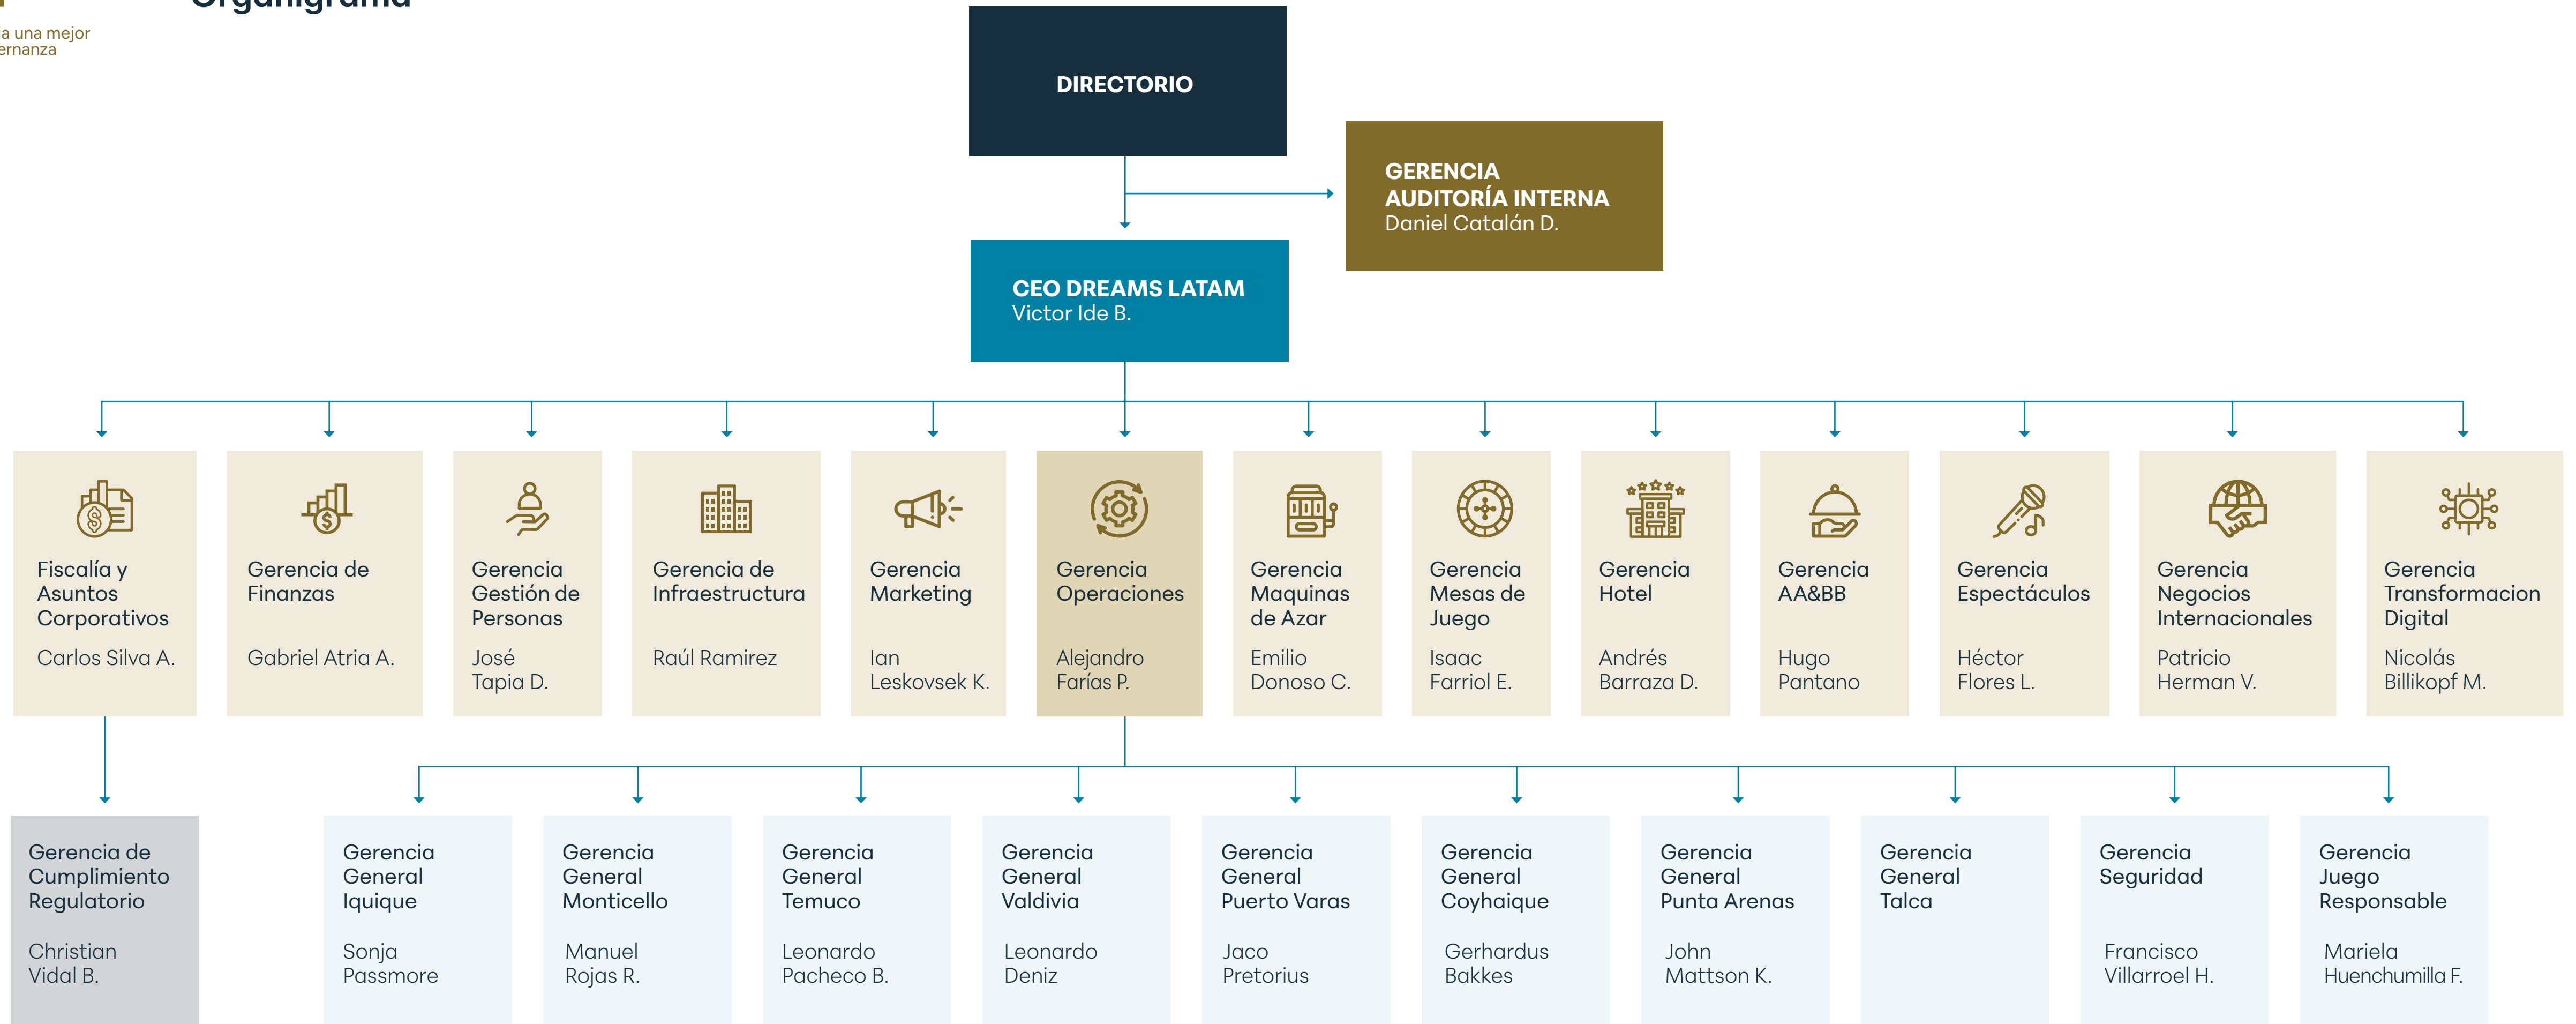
a una mejor
ernanza

Organigrama

DIRECTORIO

GERENCIA AUDITORÍA INTERNA
Daniel Catalán D.

CEO DREAMS LATAM
Victor Ide B.

Fiscalía y Asuntos Corporativos
Carlos Silva A.

Gerencia de Finanzas
Gabriel Atria A.

Gerencia Gestión de Personas
José Tapia D.

Gerencia de Infraestructura
Raúl Ramirez

Gerencia Marketing
Ian Leskovsek K.

Gerencia Operaciones
Alejandro Farías P.

Gerencia Maquinas de Azar
Emilio Donoso C.

Gerencia Mesas de Juego
Isaac Farriol E.

Gerencia Hotel
Andrés Barraza D.

Gerencia AA&BB
Hugo Pantano

Gerencia Espectáculos
Héctor Flores L.

Gerencia Negocios Internacionales
Patricio Herman V.

Gerencia Transformacion Digital
Nicolás Billikopf M.

Gerencia de Cumplimiento Regulatorio
Christian Vidal B.

Gerencia General Iquique
Sonja Passmore

Gerencia General Monticello
Manuel Rojas R.

Gerencia General Temuco
Leonardo Pacheco B.

Gerencia General Valdivia
Leonardo Deniz

Gerencia General Puerto Varas
Jaco Pretorius

Gerencia General Coyhaique
Gerhardus Bakkes

Gerencia General Punta Arenas
John Mattson K.

Gerencia General Talca

Gerencia Seguridad
Francisco Villarroel H.

Gerencia Juego Responsable
Mariela Huenchumilla F.